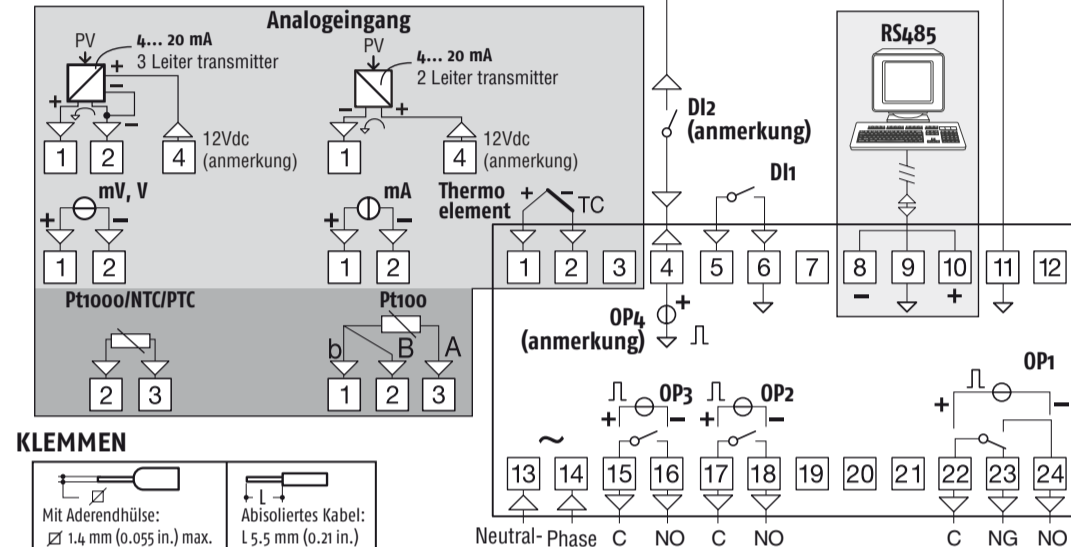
Analogeingang

PV
4... 20 mA
3 Leiter transmitter
+
+
−
1
2
4
12Vdc
(anmerkung)

PV
4... 20 mA
2 Leiter transmitter
−
+
1
4
12Vdc
(anmerkung)

mV, V
+
−
1
2

mA
+
−
1
2

Pt1000/NTC/PTC
2
3

Pt100
b
B
A
1
2
3

Thermo element
+
−
TC

DI2
(anmerkung)

DI1

RS485

1
2
3
4
5
6
7
8
9
10
11
12
−
+

OP4
(anmerkung)
+

OP3
+
−
OP2
+
−
OP1
+
−

~
13
14
15
16
17
18
19
20
21
22
23
24
Neutral-
Phase
C
NO
C
NO
C
NG
NO

KLEMMEN

Mit Aderendhülse:
⌀ 1.4 mm (0.055 in.) max.

L
Absioliertes Kabel:
L 5.5 mm (0.21 in.)